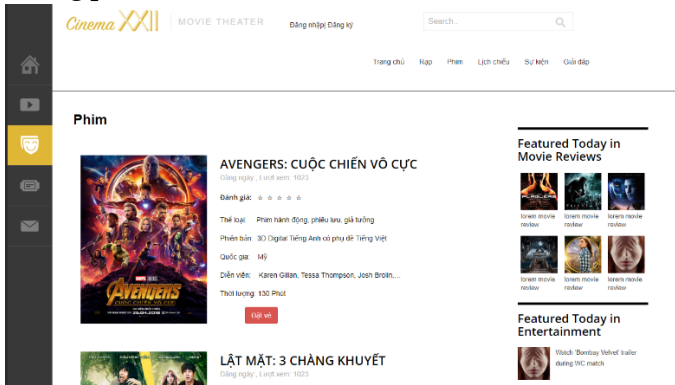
Cinema XXII | MOVIE THEATER

Đăng nhập| Đăng ký

Search...

Trang chủ Rạp Phim Lịch chiếu Sự kiện Giải đáp

Phim

AVENGERS: CUỘC CHIẾN VÔ CỰC

Đăng ngày: , Lượt xem: 1023

Đánh giá: ☆ ☆ ☆ ☆ ☆

Thể loại: Phim hành động, phiêu lưu, giả tưởng

Phiên bản: 3D Digital Tiếng Anh có phụ đề Tiếng Việt

Quốc gia: Mỹ

Diễn viên: Karen Gillan, Tessa Thompson, Josh Brolin,...

Thời lượng: 130 Phút

Đặt vé

LẬT MẶT: 3 CHÀNG KHUYẾT

Đăng ngày: , Lượt xem: 1023

Featured Today in Movie Reviews

lorem movie review

lorem movie review

lorem movie review

lorem movie review

lorem movie review

lorem movie review

Featured Today in Entertainment

Watch 'Bombay Velvet' trailer during WC match